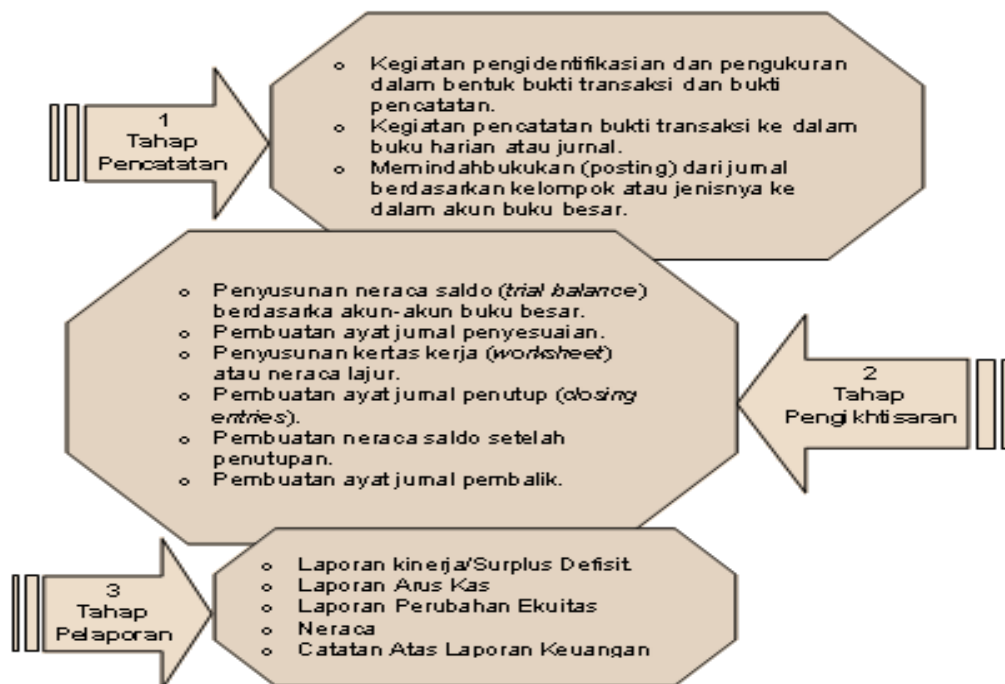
1
Tahap
Pencatatan

o Kegiatan pengidentifikasian dan pengukuran dalam bentuk bukti transaksi dan bukti pencatatan.
o Kegiatan pencatatan bukti transaksi ke dalam buku harian atau jurnal.
o Memindahbukukan (posting) dari jurnal berdasarkan kelompok atau jenisnya ke dalam akun buku besar.

o Penyusunan neraca saldo (*trial balance*) berdasarka akun-akun buku besar.
o Pembuatan ayat jurnal penyesuaian.
o Penyusunan kertas kerja (*worksheet*) atau neraca lajur.
o Pembuatan ayat jurnal penutup (*closing entries*).
o Pembuatan neraca saldo setelah penutupan.
o Pembuatan ayat jurnal pembalik.

2
Tahap
Pengikhtisaran

3
Tahap
Pelaporan

o Laporan kinerja/Surplus Defisit.
o Laporan Arus Kas
o Laporan Perubahan Ekuitas
o Neraca
o Catatan Atas Laporan Keuangan